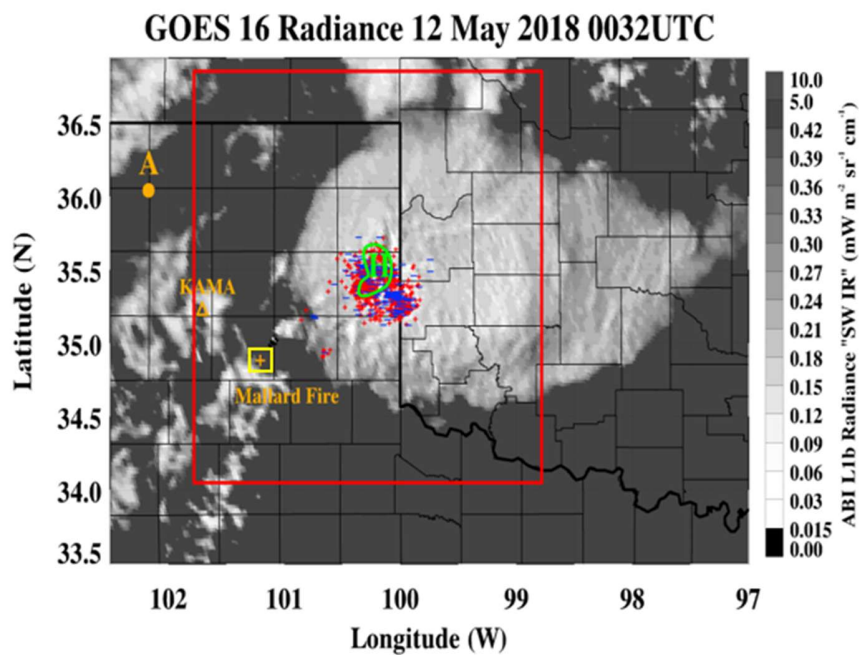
GOES 16 Radiance 12 May 2018 0032UTC

Latitude (N)

36.5
36.0
35.5
35.0
34.5
34.0
33.5

A

KAMA

Mallard Fire

102 101 100 99 98 97

Longitude (W)

10.0
5.0
0.42
0.39
0.36
0.33
0.30
0.27
0.24
0.21
0.18
0.15
0.12
0.09
0.06
0.03
0.015
0.00

ABI L1b Radiance "SW IR" (mW m$^{-2}$ sr$^{-1}$ cm$^{-1}$)